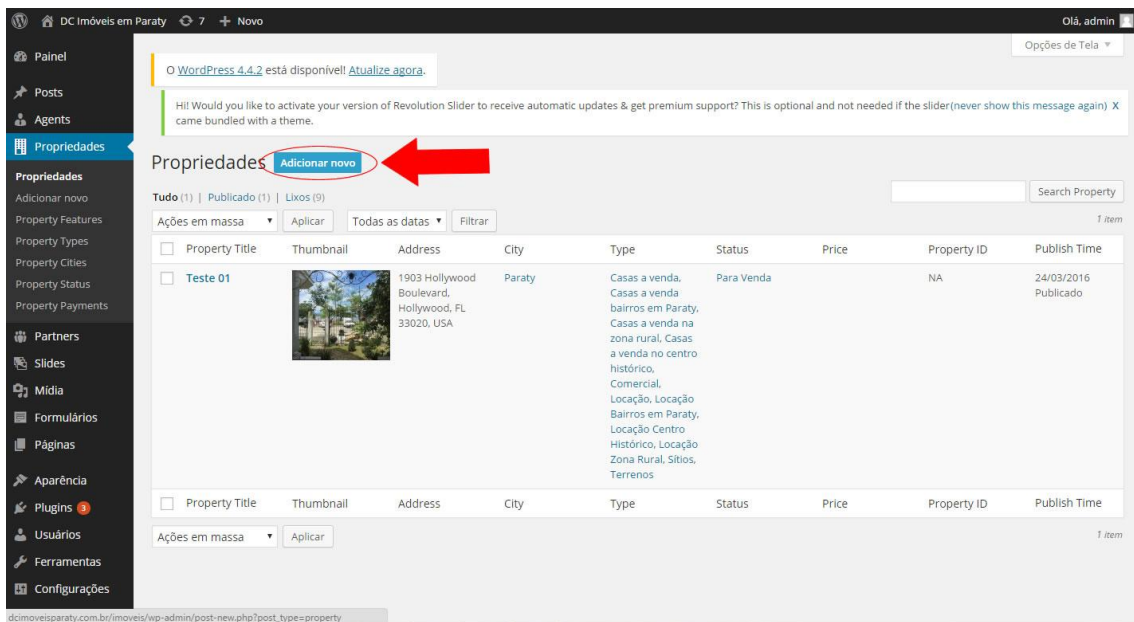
DC Imóveis em Paraty 7 + Novo Olá, admin

Opções de Tela ▼

Painel

Posts

Agents

Propriedades

Propriedades
Adicionar novo
Property Features
Property Types
Property Cities
Property Status
Property Payments

Partners

Slides

Mídia

Formulários

Páginas

Aparência

Plugins 3

Usuários

Ferramentas

Configurações

O WordPress 4.4.2 está disponível! Atualize agora.

Hi! Would you like to activate your version of Revolution Slider to receive automatic updates & get premium support? This is optional and not needed if the slider came bundled with a theme. (never show this message again) X

Propriedades Adicionar novo

Tudo (1) | Publicado (1) | Lixos (9)

Search Property

Ações em massa ▼ Aplicar Todas as datas ▼ Filtrar

1 item

| | Property Title | Thumbnail | Address | City | Type | Status | Price | Property ID | Publish Time |
|---|---|---|---|---|---|---|---|---|---|
| | Teste 01 | | 1903 Hollywood Boulevard, Hollywood, FL 33020, USA | Paraty | Casas a venda, Casas a venda bairros em Paraty, Casas a venda na zona rural, Casas a venda no centro histórico, Comercial, Locação, Locação Bairros em Paraty, Locação Centro Histórico, Locação Zona Rural, Sítios, Terrenos | Para Venda | | NA | 24/03/2016 Publicado |
| | Property Title | Thumbnail | Address | City | Type | Status | Price | Property ID | Publish Time |

Ações em massa ▼ Aplicar

1 item

dcimoveisparaty.com.br/imoveis/wp-admin/post-new.php?post_type=property